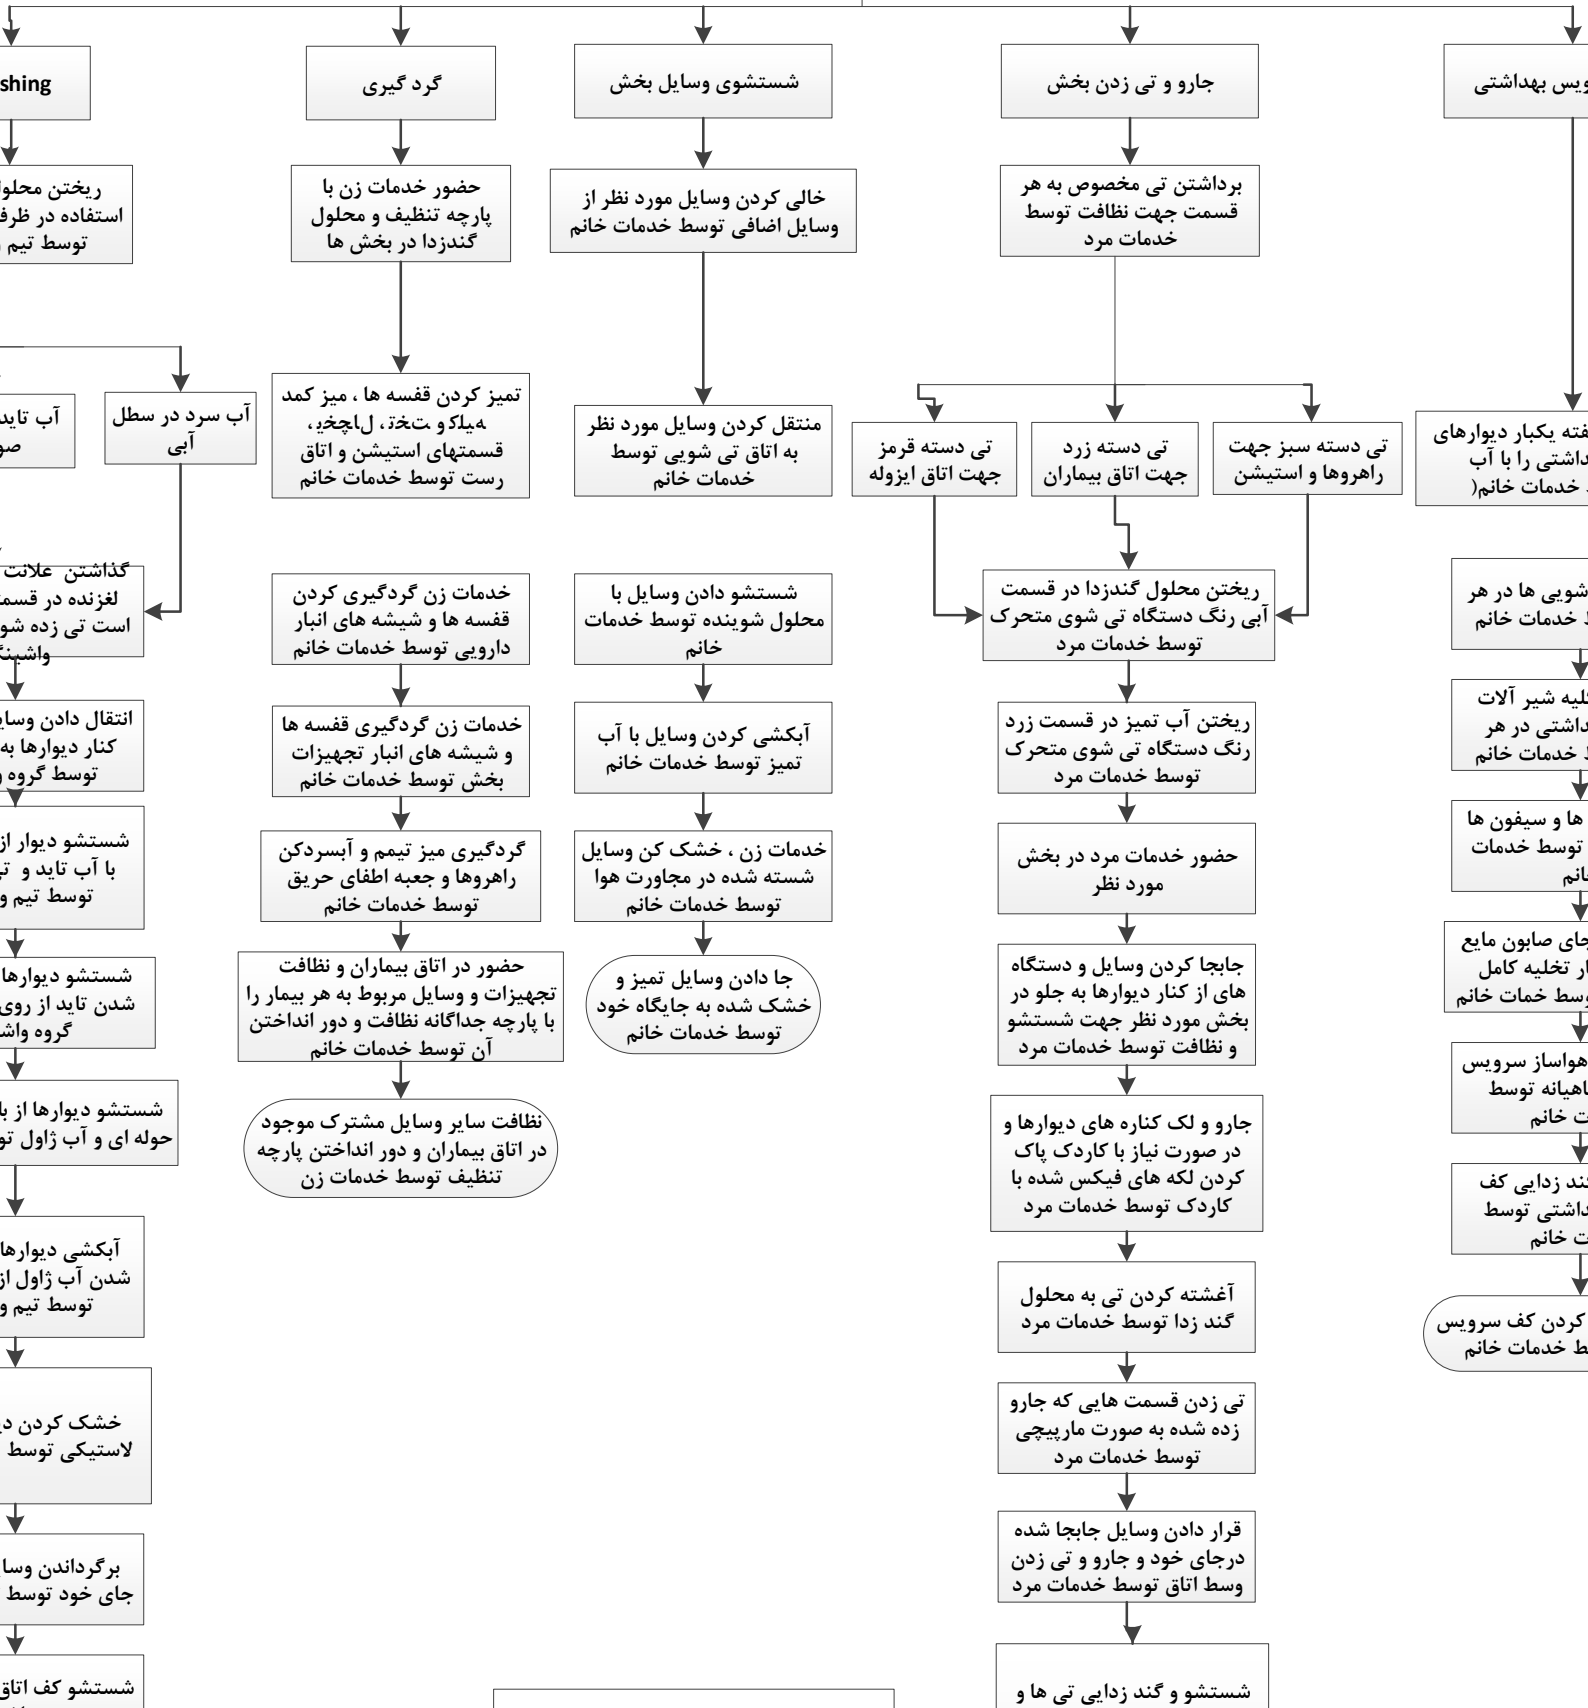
shing

ریختن محلو
استفاده در ظرف
توسط تیم

آب تاید
صو

آب سرد در سطل
آبی

گذاشتن علائت
لغزنده در قسم
است تی زده شو
واشینگ

انتقال دادن وسای
کنار دیوارها به
توسط گروه

شستشو دیوار از
با آب تاید و ت
توسط تیم و

شستشو دیوارها
شدن تاید از روی
گروه واش

شستشو دیوارها از با
حوله ای و آب ژاول تو

آبکشی دیوارها
شدن آب ژاول از
توسط تیم و

خشک کردن د
لاستیکی توسط

برگرداندن وسا
جای خود توسط

شستشو کف اتاق

گرد گیری

حضور خدمات زن با پارچه تنظیف و محلول گندزدا در بخش ها

تمیز کردن قفسه ها ، میز کمد ، تخت و کمدها ، یخچال ، قسمتهای استیشن و اتاق رست توسط خدمات خانم

خدمات زن گردگیری کردن قفسه ها و شیشه های انبار دارویی توسط خدمات خانم

خدمات زن گردگیری قفسه ها و شیشه های انبار تجهیزات بخش توسط خدمات خانم

گردگیری میز تیمم و آبسردکن راهروها و جعبه اطفای حریق توسط خدمات خانم

حضور در اتاق بیماران و نظافت تجهیزات و وسایل مربوط به هر بیمار را با پارچه جداگانه نظافت و دور انداختن آن توسط خدمات خانم

نظافت سایر وسایل مشترک موجود در اتاق بیماران و دور انداختن پارچه تنظیف توسط خدمات زن

شستشوی وسایل بخش

خالی کردن وسایل مورد نظر از وسایل اضافی توسط خدمات خانم

منتقل کردن وسایل مورد نظر به اتاق تی شویی توسط خدمات خانم

شستشو دادن وسایل با محلول شوینده توسط خدمات خانم

آبکشی کردن وسایل با آب تمیز توسط خدمات خانم

خدمات زن ، خشک کن وسایل شسته شده در مجاورت هوا توسط خدمات خانم

جا دادن وسایل تمیز و خشک شده به جایگاه خود توسط خدمات خانم

جارو و تی زدن بخش

برداشتن تی مخصوص به هر قسمت جهت نظافت توسط خدمات مرد

تی دسته قرمز جهت اتاق ایزوله

تی دسته زرد جهت اتاق بیماران

تی دسته سبز جهت راهروها و استیشن

ریختن محلول گندزدا در قسمت آبی رنگ دستگاه تی شوی متحرک توسط خدمات مرد

ریختن آب تمیز در قسمت زرد رنگ دستگاه تی شوی متحرک توسط خدمات مرد

حضور خدمات مرد در بخش مورد نظر

جابجا کردن وسایل و دستگاه های از کنار دیوارها به جلو در بخش مورد نظر جهت شستشو و نظافت توسط خدمات مرد

جارو و لک کناره های دیوارها و در صورت نیاز با کاردک پاک کردن لکه های فیکس شده با کاردک توسط خدمات مرد

آغشته کردن تی به محلول گند زدا توسط خدمات مرد

تی زدن قسمت هایی که جارو زده شده به صورت مارپیچی توسط خدمات مرد

قرار دادن وسایل جابجا شده درجای خود و جارو و تی زدن وسط اتاق توسط خدمات مرد

شستشو و گند زدایی تی ها و

ویس بهداشتی

فته یکبار دیوارهای
داشتی را با آب
خدمات خانم(

شویی ها در هر
خدمات خانم

تخلیه شیر آلات
داشتی در هر
خدمات خانم

ها و سیفون ها
توسط خدمات
انم

جای صابون مایع
ار تخلیه کامل
وسط خمات خانم

هواساز سرویس
اهیانه توسط
ت خانم

ند زدایی کف
داشتی توسط
ت خانم

کردن کف سرویس
ط خدمات خانم